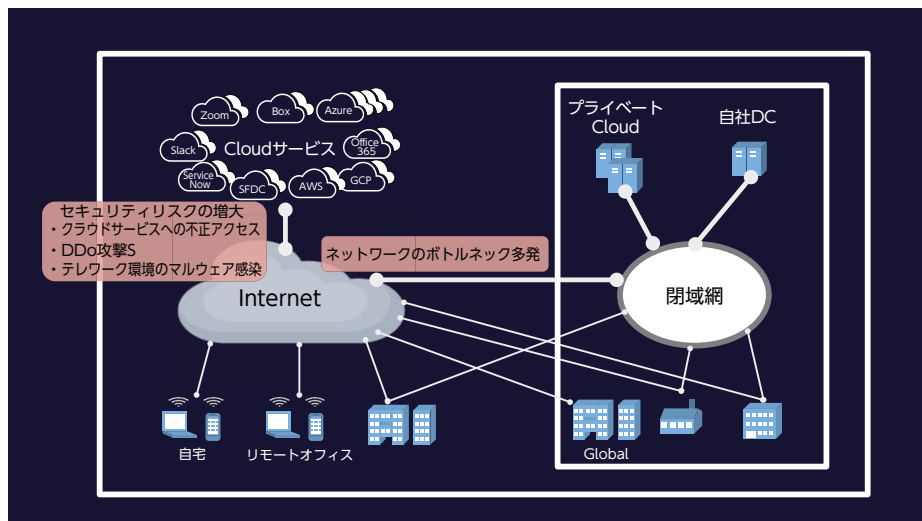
Zoom
Box
Azure
Slack
Office 365
Cloudサービス
Service Now
SFDC
AWS
GCP
プライベート Cloud
自社DC
セキュリティリスクの増大
・クラウドサービスへの不正アクセス
・DDo攻撃S
・テレワーク環境のマルウェア感染
ネットワークのボトルネック多発
Internet
閉域網
自宅
リモートオフィス
Global